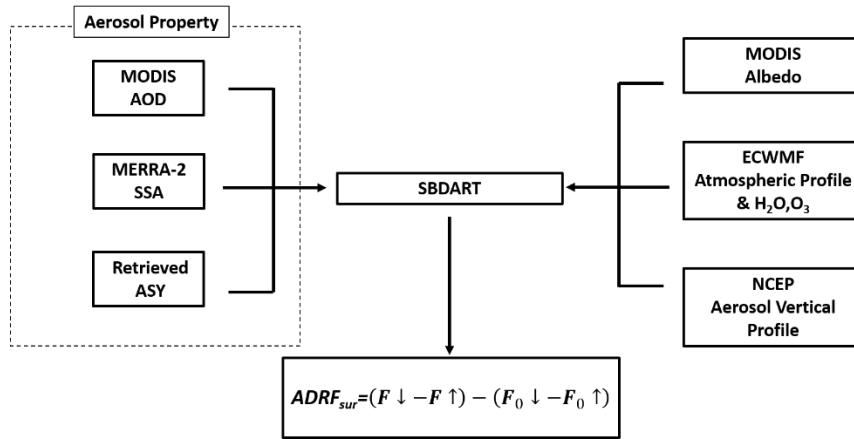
Aerosol Property

MODIS
AOD

MERRA-2
SSA

Retrieved
ASY

SBDART

MODIS
Albedo

ECWMF
Atmospheric Profile
& $H_2O,O_3$

NCEP
Aerosol Vertical
Profile

$ADRF_{sur}=(F\downarrow - F\uparrow)-(F_0\downarrow - F_0\uparrow)$